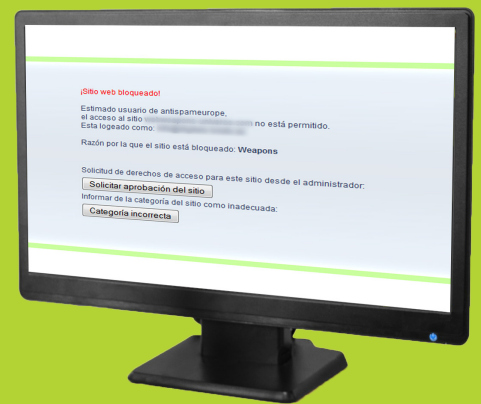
¡Sitio web bloqueado!

Estimado usuario de antispameurope,
el acceso al sitio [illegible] no está permitido.
Esta logeado como: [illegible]

Razón por la que el sitio está bloqueado: Weapons

Solicitud de derechos de acceso para este sitio desde el administrador:
Solicitar aprobación del sitio
Informar de la categoría del sitio como inadecuada:
Categoría incorrecta